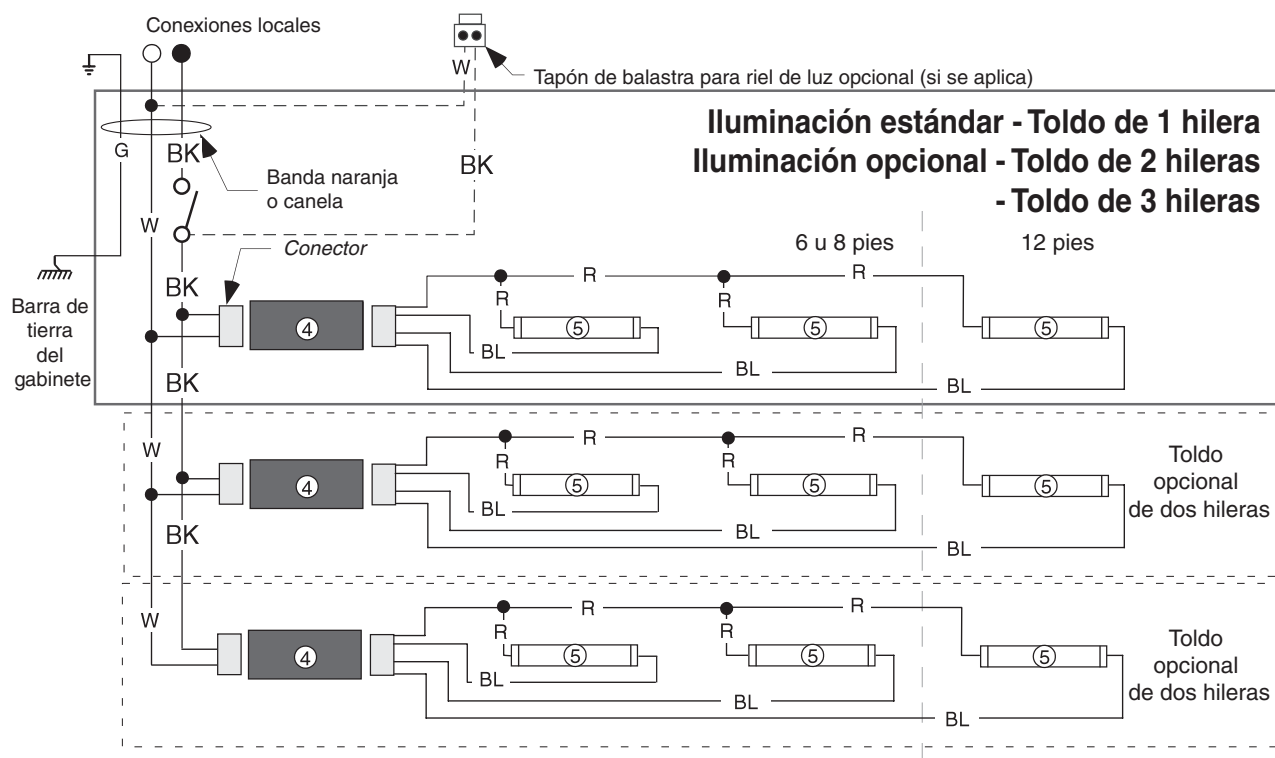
Conexiones locales

W

Tapón de balastra para riel de luz opcional (si se aplica)

Iluminación estándar - Toldo de 1 hilera
Iluminación opcional - Toldo de 2 hileras
- Toldo de 3 hileras

G

BK

BK

Banda naranja o canela

W

Conector

6 u 8 pies

12 pies

BK

R

R

R

R

④

⑤

⑤

⑤

Barra de tierra del gabinete

BL

BL

BK

BL

W

R

R

R

R

④

⑤

⑤

⑤

Toldo opcional de dos hileras

BL

BK

BL

BL

W

R

R

R

R

④

⑤

⑤

⑤

Toldo opcional de dos hileras

BL

BL

BL